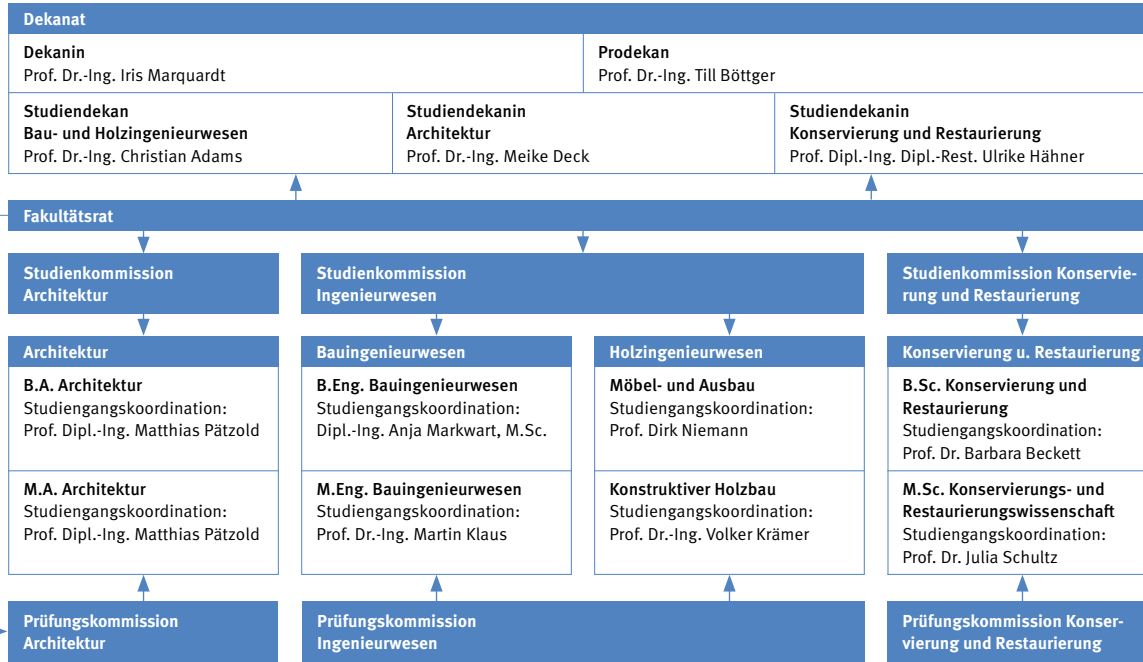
Dekanat

Dekanin
Prof. Dr.-Ing. Iris Marquardt

Prodekan
Prof. Dr.-Ing. Till Böttger

Studiendekan
Bau- und Holzingenieurwesen
Prof. Dr.-Ing. Christian Adams

Studiendekanin
Architektur
Prof. Dr.-Ing. Meike Deck

Studiendekanin
Konservierung und Restaurierung
Prof. Dipl.-Ing. Dipl.-Rest. Ulrike Hähner

Fakultätsrat

Studienkommission Architektur

Studienkommission Ingenieurwesen

Studienkommission Konservierung und Restaurierung

Architektur

B.A. Architektur
Studiengangskoordination:
Prof. Dipl.-Ing. Matthias Pätzold

M.A. Architektur
Studiengangskoordination:
Prof. Dipl.-Ing. Matthias Pätzold

Bauingenieurwesen

B.Eng. Bauingenieurwesen
Studiengangskoordination:
Dipl.-Ing. Anja Markwart, M.Sc.

M.Eng. Bauingenieurwesen
Studiengangskoordination:
Prof. Dr.-Ing. Martin Klaus

Holzingenieurwesen

Möbel- und Ausbau
Studiengangskoordination:
Prof. Dirk Niemann

Konstruktiver Holzbau
Studiengangskoordination:
Prof. Dr.-Ing. Volker Krämer

Konservierung u. Restaurierung

B.Sc. Konservierung und Restaurierung
Studiengangskoordination:
Prof. Dr. Barbara Beckett

M.Sc. Konservierungs- und Restaurierungswissenschaft
Studiengangskoordination:
Prof. Dr. Julia Schultz

Prüfungskommission Architektur

Prüfungskommission Ingenieurwesen

Prüfungskommission Konservierung und Restaurierung